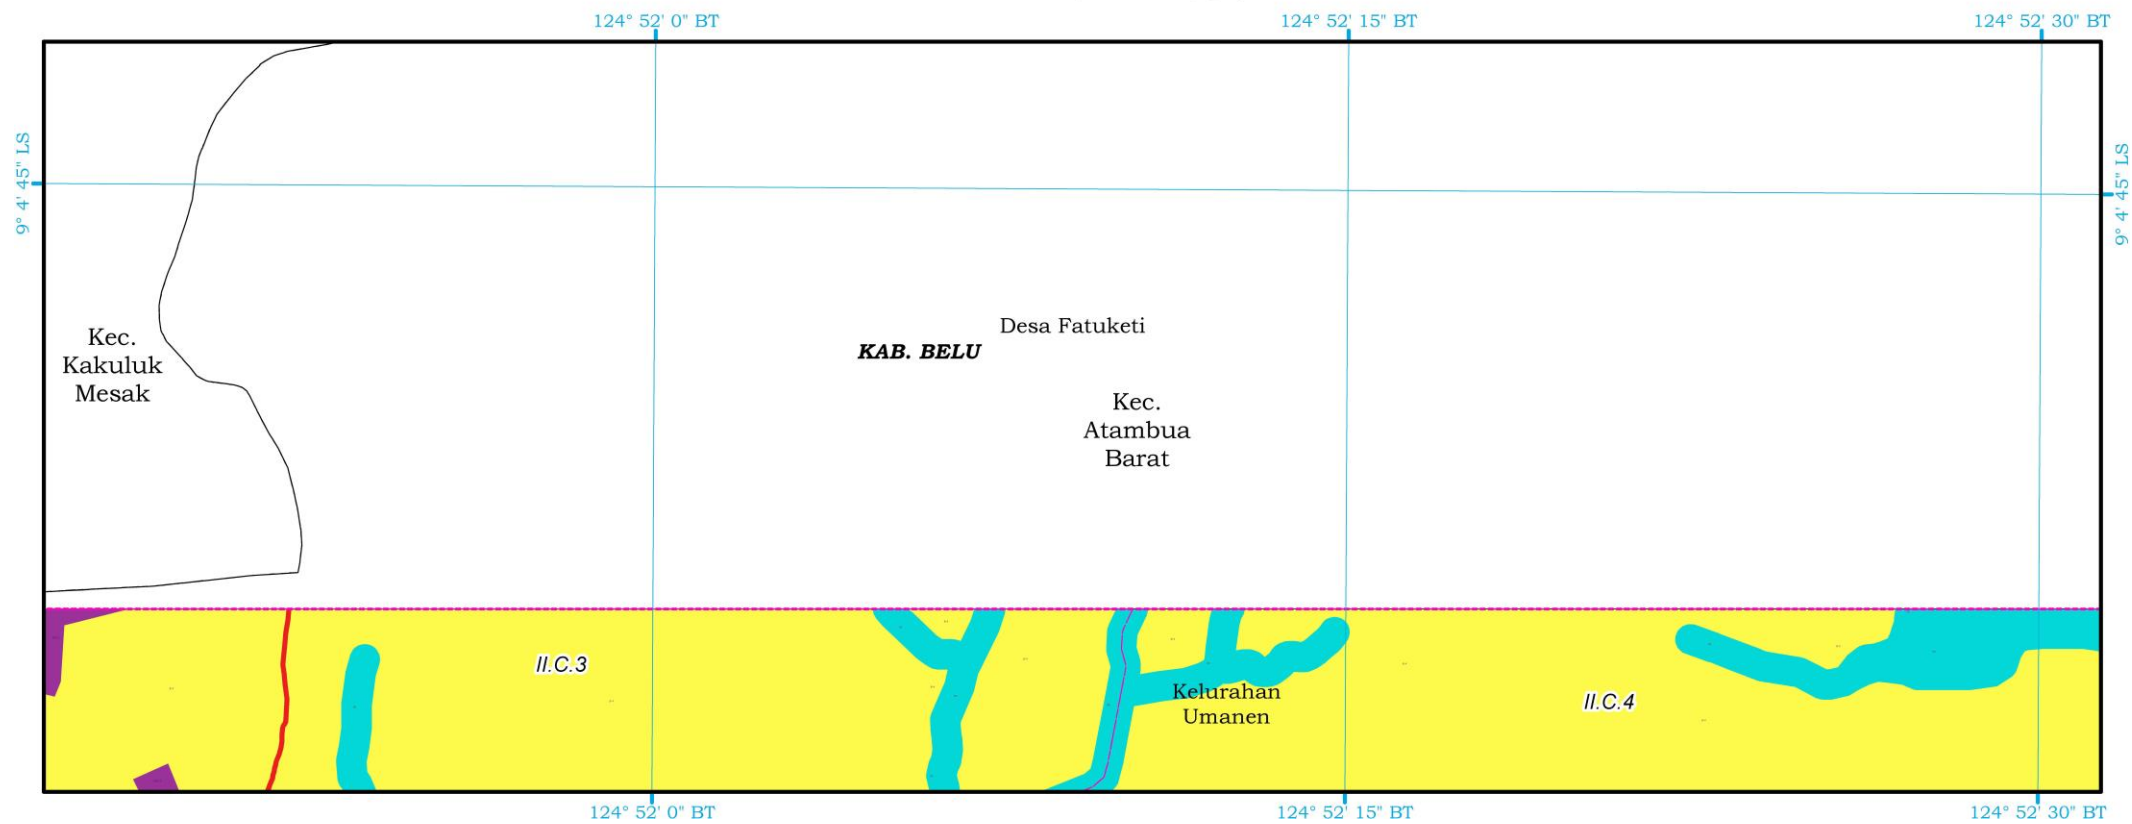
124° 52' 0" BT
124° 52' 15" BT
124° 52' 30" BT

9° 4' 45" LS

9° 4' 45" LS

Kec. Kakuluk Mesak

KAB. BELU

Desa Fatuketi

Kec. Atambua Barat

II.C.3

Kelurahan Umanen

II.C.4

124° 52' 0" BT
124° 52' 15" BT
124° 52' 30" BT